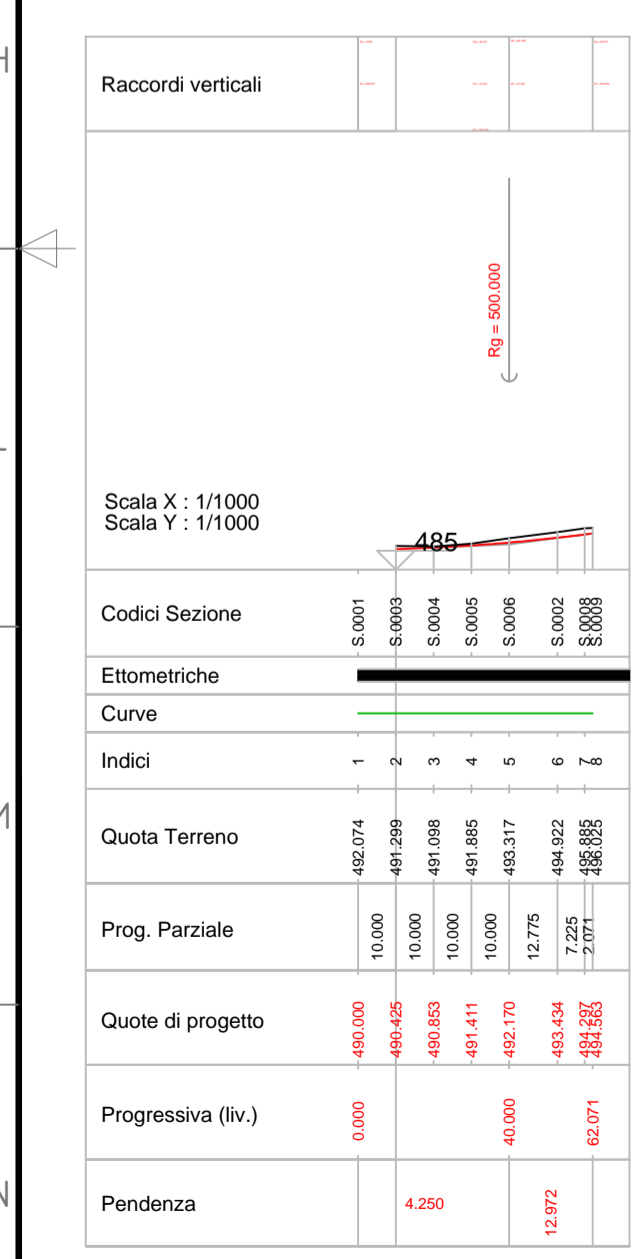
Raccordi verticali

Rg = 500.000

Scala X : 1/1000
Scala Y : 1/1000

485

Codici Sezione
S.0001 S.0003 S.0004 S.0005 S.0006 S.0002 S.0008 S.0009

Ettometriche

Curve

Indici
1 2 3 4 5 6 7 8

Quota Terreno
492.074 491.299 491.098 491.885 493.317 494.922 495.885 496.025

Prog. Parziale
10.000 10.000 10.000 10.000 12.775 7.225 2.071

Quote di progetto
490.000 490.425 490.853 491.411 492.170 493.434 494.297 494.563

Progressiva (liv.)
0.000 40.000 62.071

Pendenza
4.250 12.972